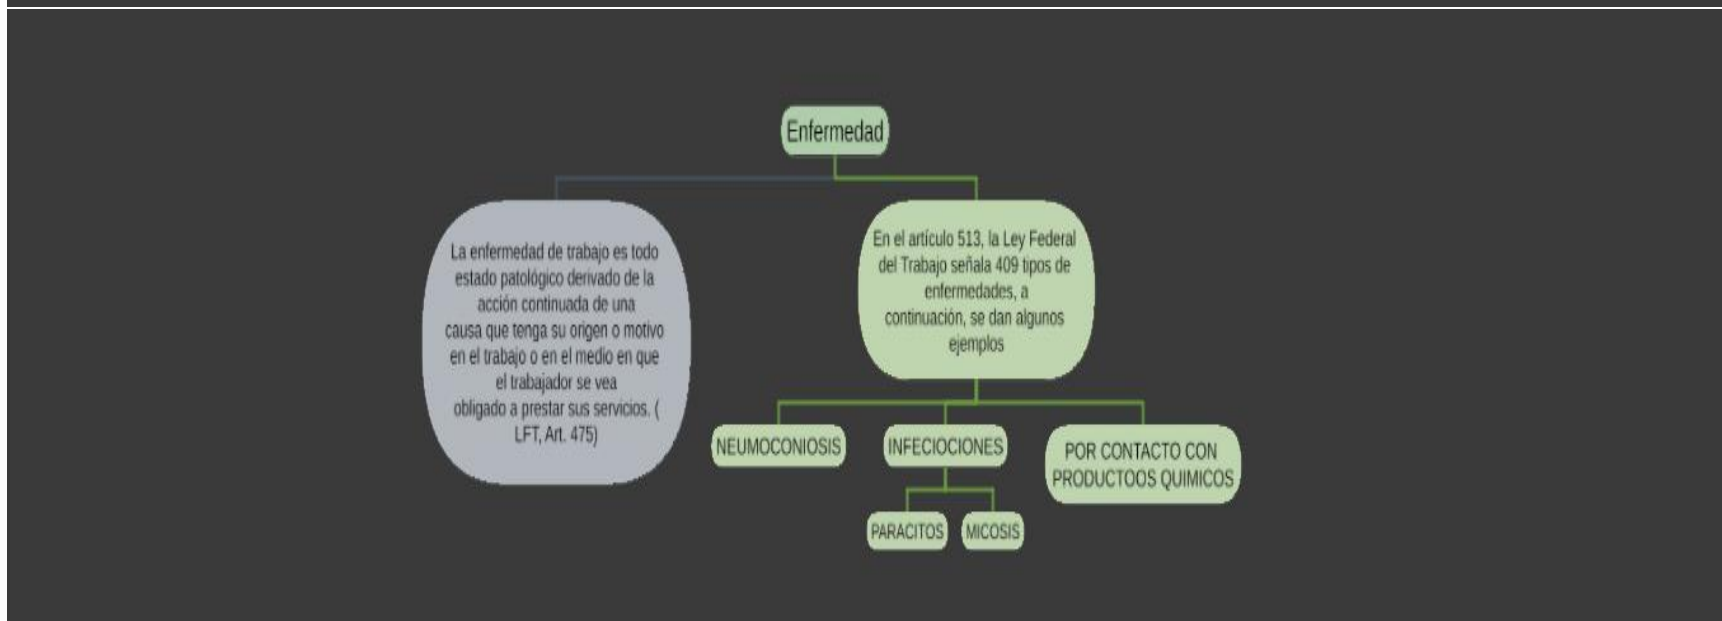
Enfermedad

La enfermedad de trabajo es todo estado patológico derivado de la acción continuada de una causa que tenga su origen o motivo en el trabajo o en el medio en que el trabajador se vea obligado a prestar sus servicios. ( LFT, Art. 475)

En el artículo 513, la Ley Federal del Trabajo señala 409 tipos de enfermedades, a continuación, se dan algunos ejemplos

NEUMOCONIOSIS

INFECIOCIONES

POR CONTACTO CON PRODUCTOOS QUIMICOS

PARACITOS

MICOSIS